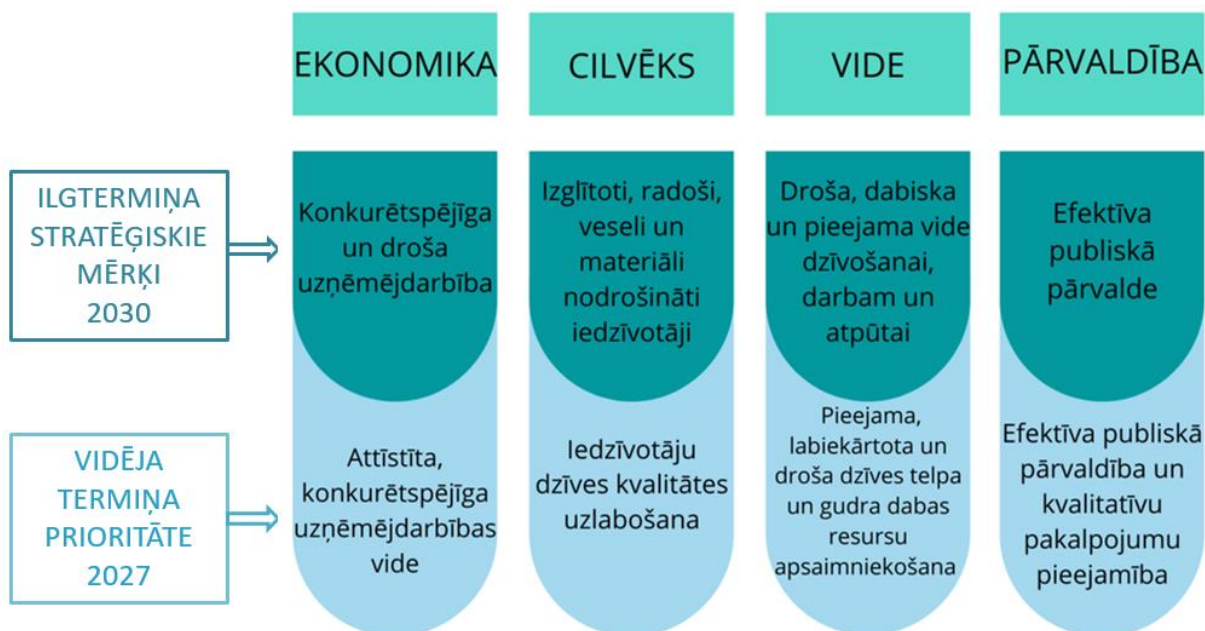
EKONOMIKA

CILVĒKS

VIDE

PĀRVALDĪBA

ILGTERMIŅA STRATĒĢISKIE MĒRĶI 2030

Konkurētspējīga un droša uzņēmējdarbība

Izglītoti, radoši, veseli un materiāli nodrošināti iedzīvotāji

Droša, dabiska un pieejama vide dzīvošanai, darbam un atpūtai

Efektīva publiskā pārvalde

VIDĒJA TERMIŅA PRIORITĀTE 2027

Attīstīta, konkurētspējīga uzņēmējdarbības vide

Iedzīvotāju dzīves kvalitātes uzlabošana

Pieejama, labiekārtota un droša dzīves telpa un gudra dabas resursu apsaimniekošana

Efektīva publiskā pārvaldība un kvalitatīvu pakalpojumu pieejamība